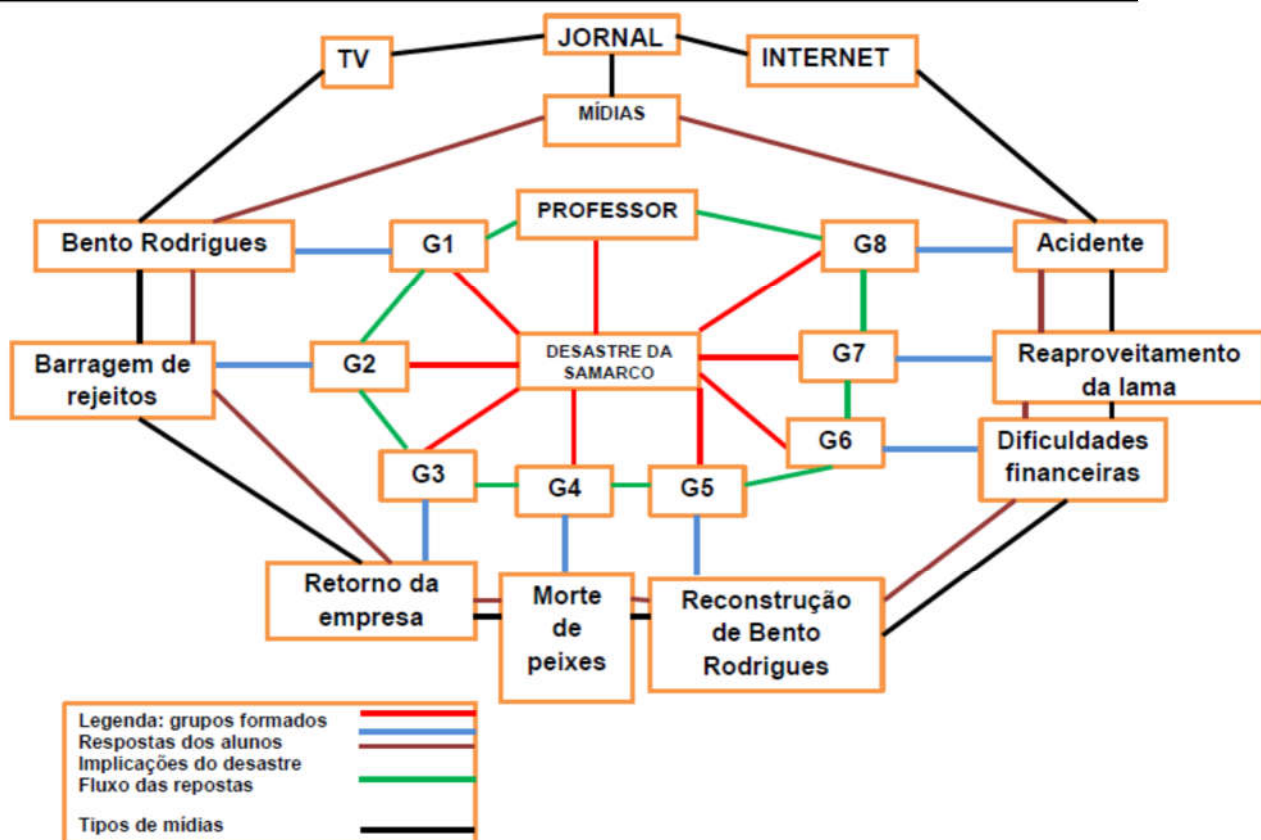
TV

JORNAL

INTERNET

MÍDIAS

PROFESSOR

Bento Rodrigues

G1

G8

Acidente

Barragem de rejeitos

G2

DESASTRE DA SAMARCO

G7

Reaproveitamento da lama

G6

Dificuldades financeiras

G3

G4

G5

Retorno da empresa

Morte de peixes

Reconstrução de Bento Rodrigues

Legenda: grupos formados
Respostas dos alunos
Implicações do desastre
Fluxo das repostas

Tipos de mídias